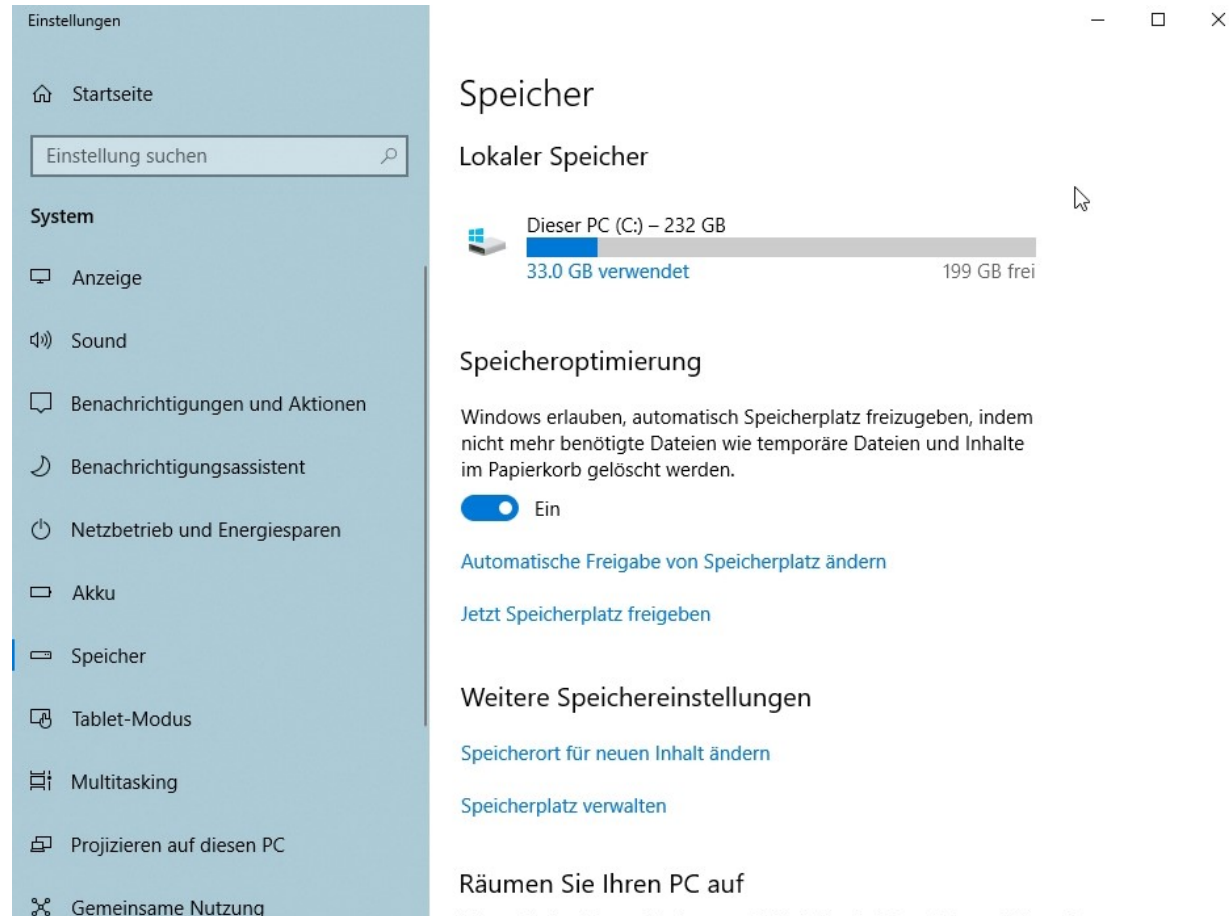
Einstellungen

Startseite

Einstellung suchen

System

Anzeige

Sound

Benachrichtigungen und Aktionen

Benachrichtigungsassistent

Netzbetrieb und Energiesparen

Akku

Speicher

Tablet-Modus

Multitasking

Projizieren auf diesen PC

Gemeinsame Nutzung

Speicher

Lokaler Speicher

Dieser PC (C:) – 232 GB

33.0 GB verwendet

199 GB frei

Speicheroptimierung

Windows erlauben, automatisch Speicherplatz freizugeben, indem nicht mehr benötigte Dateien wie temporäre Dateien und Inhalte im Papierkorb gelöscht werden.

Ein

Automatische Freigabe von Speicherplatz ändern

Jetzt Speicherplatz freigeben

Weitere Speichereinstellungen

Speicherort für neuen Inhalt ändern

Speicherplatz verwalten

Räumen Sie Ihren PC auf